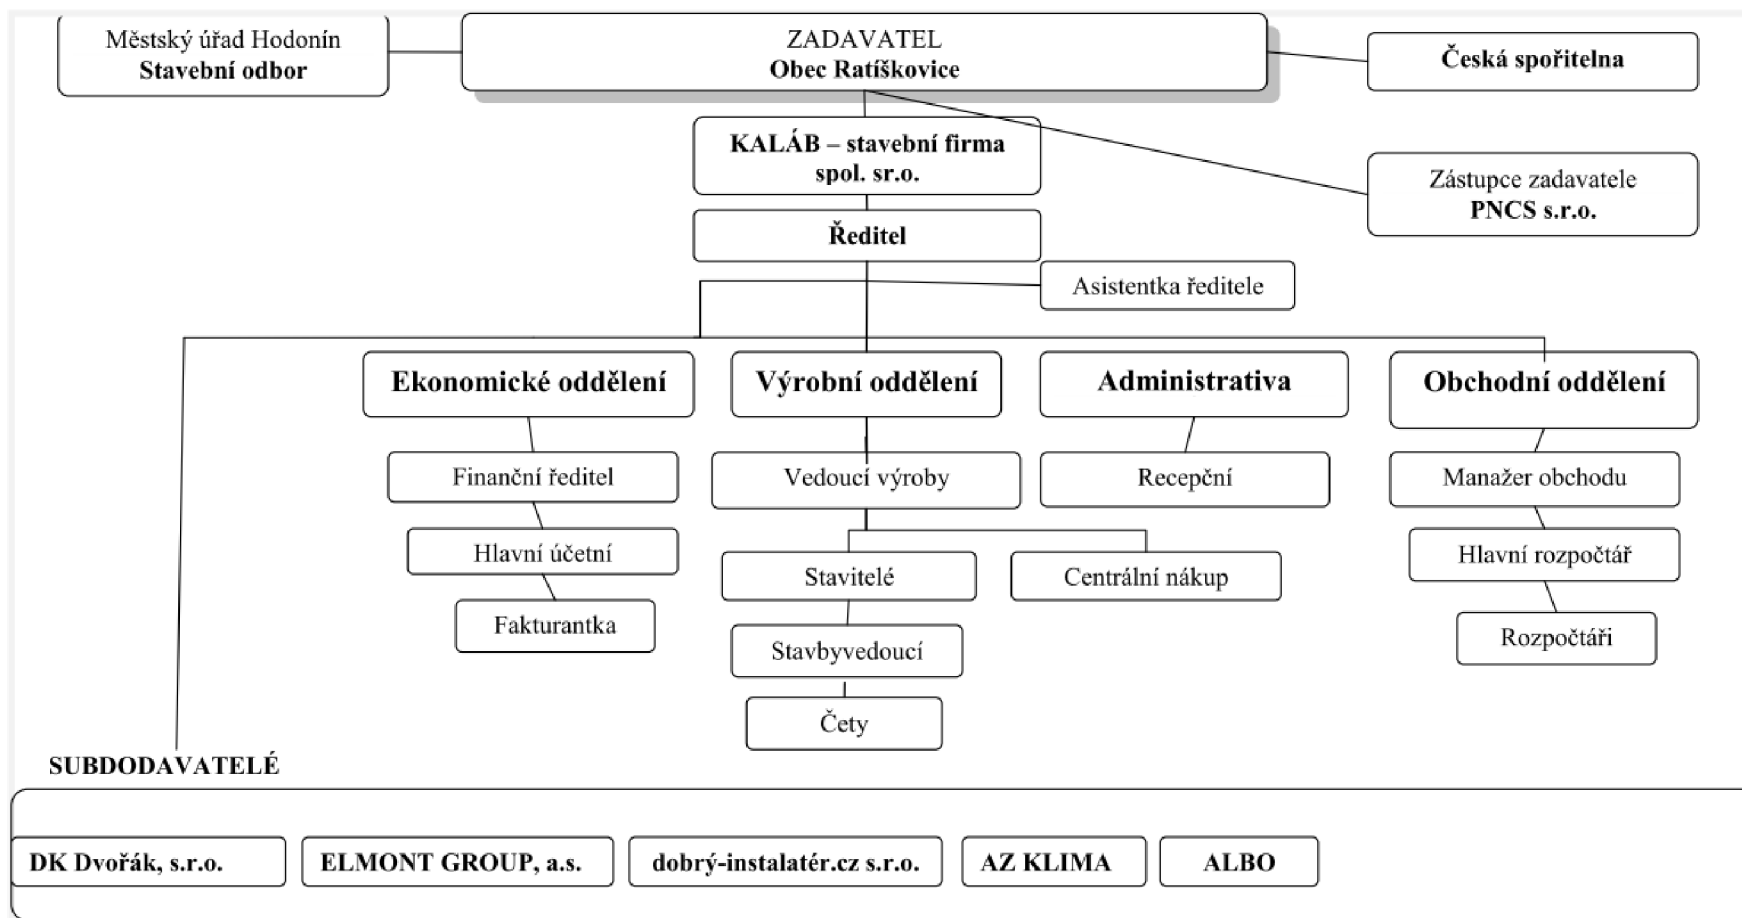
Městský úřad Hodonín
Stavební odbor

ZADAVATEL
Obec Ratíškovice

Česká spořitelna

KALÁB – stavební firma spol. sr.o.

Zástupce zadavatele
PNCS s.r.o.

Ředitel

Asistentka ředitele

Ekonomické oddělení

Finanční ředitel

Hlavní účetní

Fakturantka

Výrobní oddělení

Vedoucí výroby

Stavitelé

Centrální nákup

Stavbyvedoucí

Čety

Administrativa

Recepční

Obchodní oddělení

Manažer obchodu

Hlavní rozpočtář

Rozpočtáři

SUBDODAVATELÉ

DK Dvořák, s.r.o.

ELMONT GROUP, a.s.

dobrý-instalatér.cz s.r.o.

AZ KLIMA

ALBO